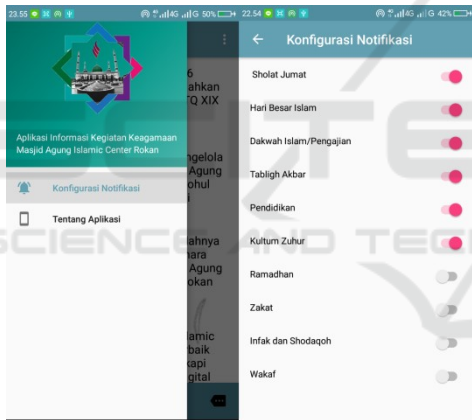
23.55 4G 50%

Aplikasi Informasi Kegiatan Keagamaan Masjid Agung Islamic Center Rokan

Konfigurasi Notifikasi

Tentang Aplikasi

6
ahkan
TQ XIX

ngelola
Agung
ohul

lahnya
nara
Agung
okan

lamic
rbaik
kapi
gital

22.54 4G 42%

Konfigurasi Notifikasi

Sholat Jumat

Hari Besar Islam

Dakwah Islam/Pengajian

Tabligh Akbar

Pendidikan

Kultum Zuhur

Ramadhan

Zakat

Infak dan Shodaqoh

Wakaf

SCIENCE AND TEC